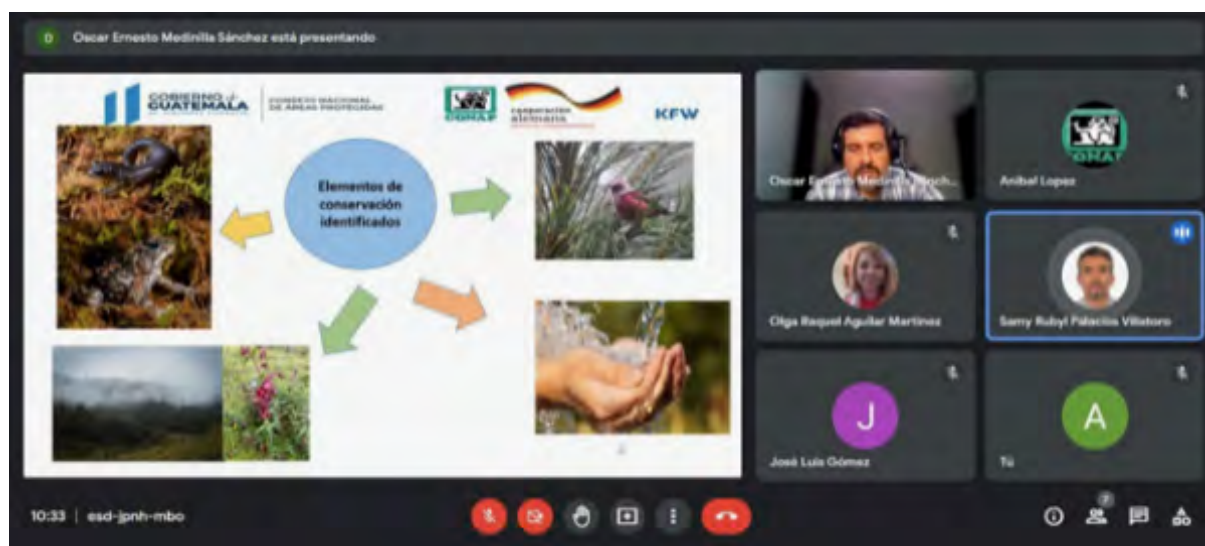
O Oscar Ernesto Medinilla Sánchez está presentando

GOBIERNO de GUATEMALA

CONSEJO NACIONAL DE ÁREAS PROTEGIDAS

CONAP

cooperación alemana

KFW

Elementos de conservación identificados

Oscar Ernesto Medinilla Sánch...

Anibal Lopez

CONAP

Olga Raquel Aguilar Martinez

Samy Rubyl Palacios Villatoro

J

José Luis Gómez

A

Tú

10:33 | esd-jpnh-mbo

7